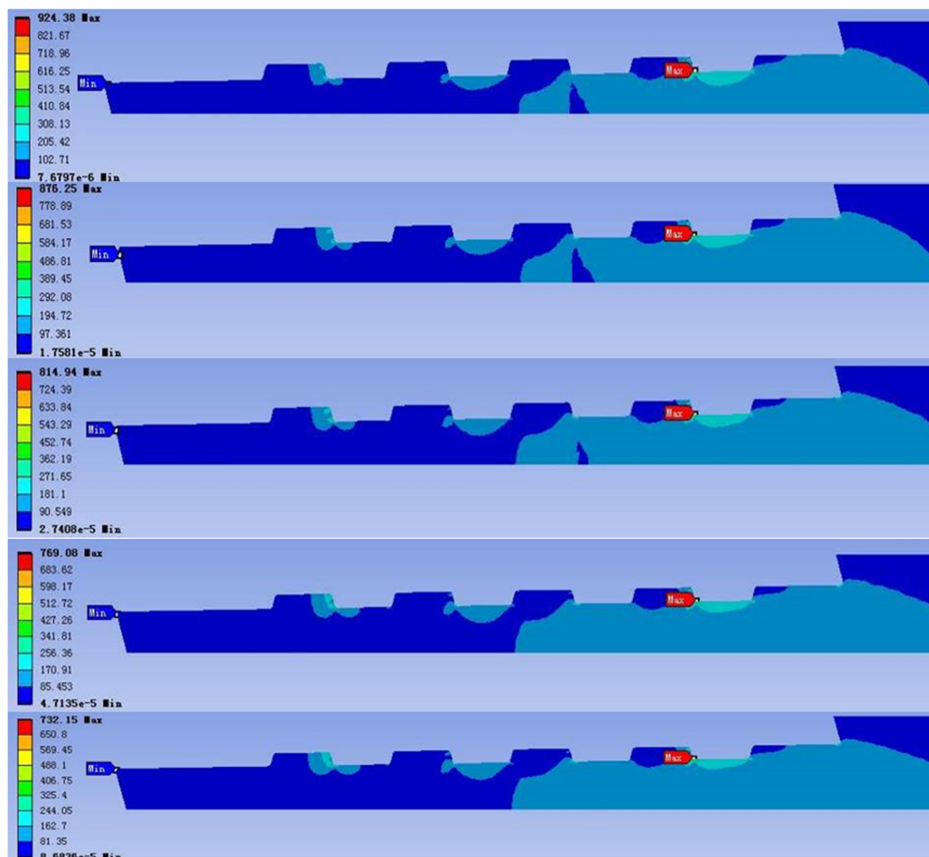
924.38 Max
821.67
718.96
616.25
513.54
410.84
308.13
205.42
102.71
7.6797e-6 Min

Min
Max

876.25 Max
778.89
681.53
584.17
486.81
389.45
292.08
194.72
97.361
1.7581e-5 Min

Min
Max

814.94 Max
724.39
633.84
543.29
452.74
362.19
271.65
181.1
90.549
2.7408e-5 Min

Min
Max

769.08 Max
683.62
598.17
512.72
427.26
341.81
256.36
170.91
85.453
4.7135e-5 Min

Min
Max

732.15 Max
650.8
569.45
488.1
406.75
325.4
244.05
162.7
81.35
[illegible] Min

Min
Max